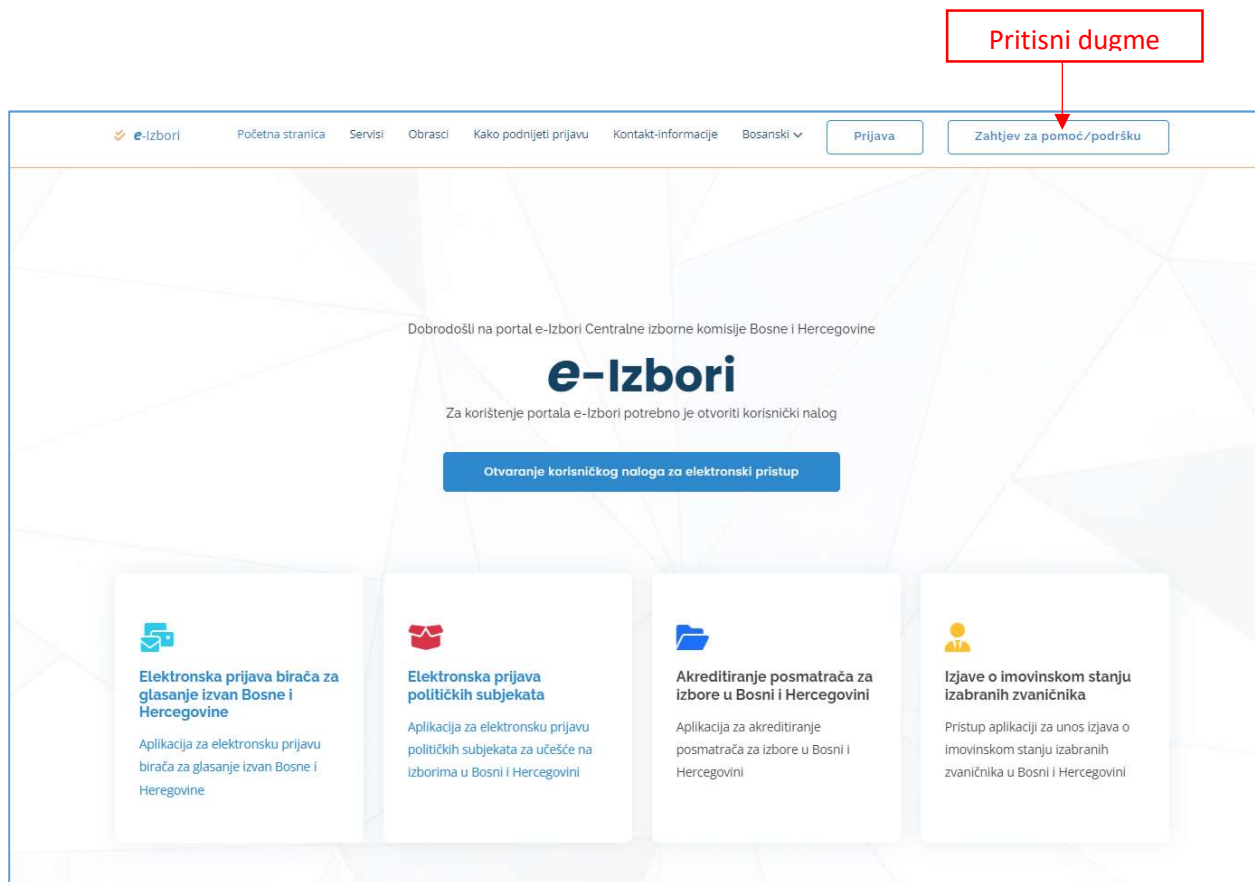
Pritisni dugme

e-Izbori Početna stranica Servisi Obrasci Kako podnijeti prijavu Kontakt-informacije Bosanski Prijava Zahtjev za pomoć/podršku

Dobrodošli na portal e-Izbori Centralne izborne komisije Bosne i Hercegovine

e-Izbori

Za korištenje portala e-Izbori potrebno je otvoriti korisnički nalog

Otvaranje korisničkog naloga za elektronski pristup

Elektronska prijava birača za glasanje izvan Bosne i Hercegovine

Aplikacija za elektronsku prijavu birača za glasanje izvan Bosne i Heregovine

Elektronska prijava političkih subjekata

Aplikacija za elektronsku prijavu političkih subjekata za učešće na izborima u Bosni i Hercegovini

Akreditiranje posmatrača za izbore u Bosni i Hercegovini

Aplikacija za akreditiranje posmatrača za izbore u Bosni i Hercegovini

Izjave o imovinskom stanju izabranih zvaničnika

Pristup aplikaciji za unos izjava o imovinskom stanju izabranih zvaničnika u Bosni i Hercegovini